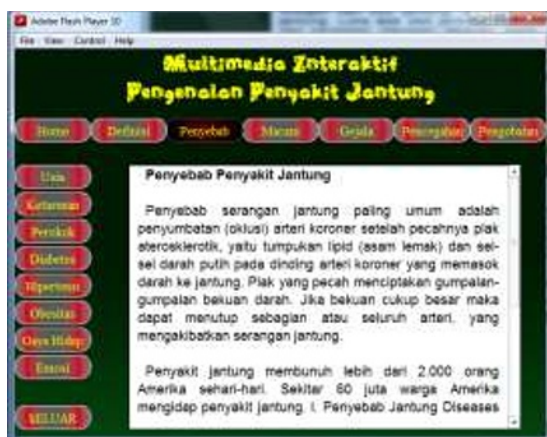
Adobe Flash Player 10
File View Control Help

Multimedia Interaktif
Pengenalan Penyakit Jantung

Home
Definisi
Penyebab
Macam
Gejala
Pencegahan
Pengobatan

Usia
Keturunan
Perokok
Diabetes
Hipertensi
Obesitas
Gaya Hidup
Emosi

KELUAR

Penyebab Penyakit Jantung

Penyebab serangan jantung paling umum adalah penyumbatan (oklusi) arteri koroner setelah pecahnya plak aterosklerotik, yaitu tumpukan lipid (asam lemak) dan sel-sel darah putih pada dinding arteri koroner yang memasok darah ke jantung. Plak yang pecah menciptakan gumpalan-gumpalan bekuan darah. Jika bekuan cukup besar maka dapat menutup sebagian atau seluruh arteri, yang mengakibatkan serangan jantung.

Penyakit jantung membunuh lebih dari 2.000 orang Amerika sehari-hari. Sekitar 60 juta warga Amerika mengidap penyakit jantung. I. Penyebab Jantung Diseases